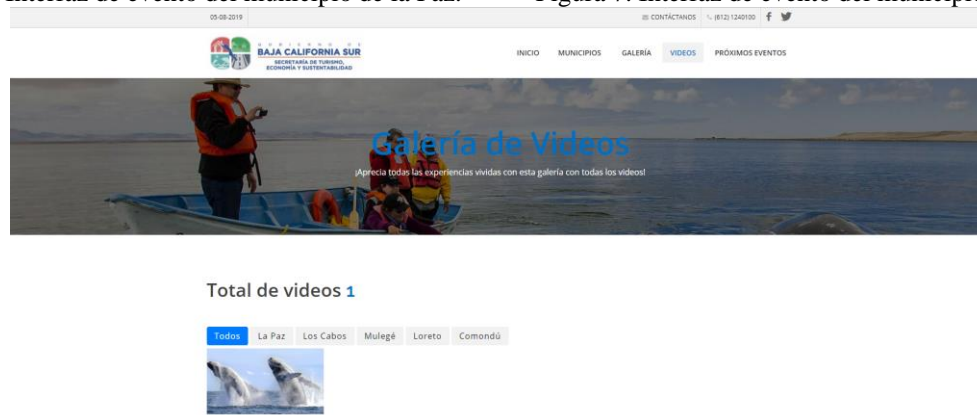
Interfaz de evento del municipio de la Paz. Figura 7. Interfaz de evento del municipio

05-08-2019

CONTÁCTANOS (612) 1240100

GOBIERNO DE BAJA CALIFORNIA SUR SECRETARÍA DE TURISMO, ECONOMÍA Y SUSTENTABILIDAD

INICIO MUNICIPIOS GALERÍA VIDEOS PRÓXIMOS EVENTOS

Galería de Videos

¡Aprecia todas las experiencias vividas con esta galería con todas los videos!

Total de videos 1

Todos La Paz Los Cabos Mulegé Loreto Comondú